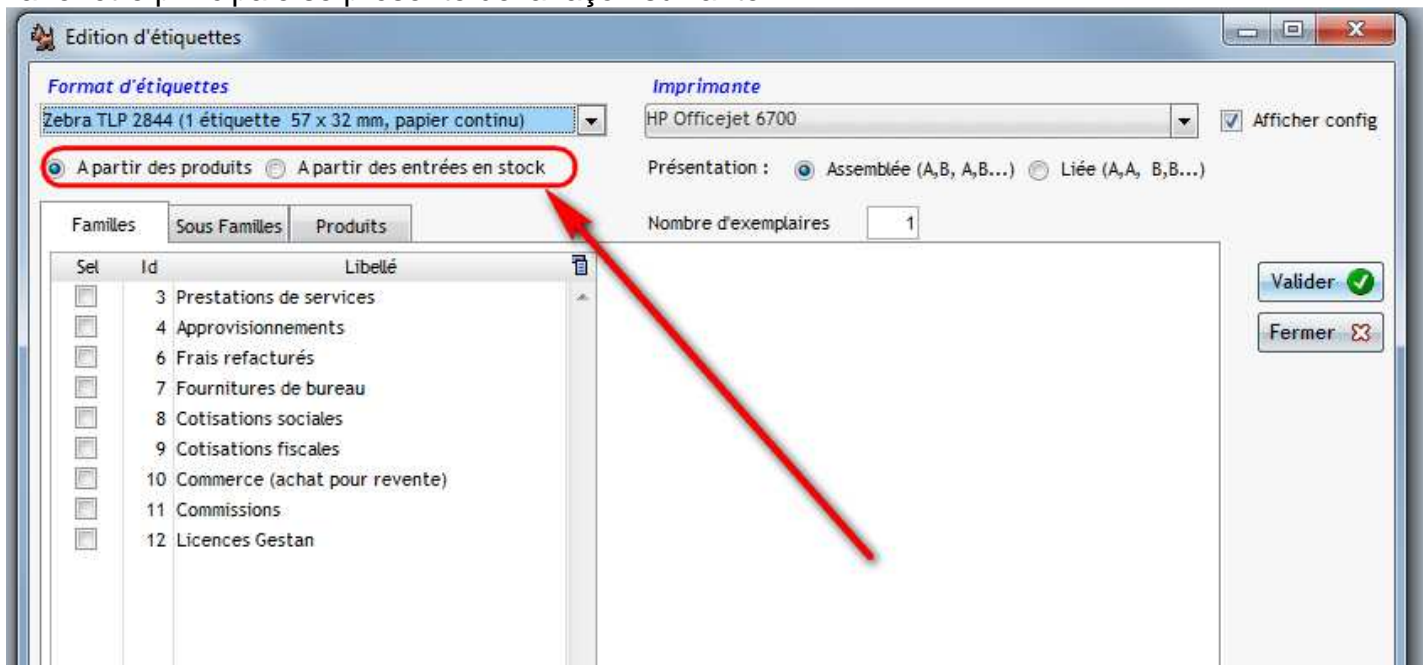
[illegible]

Edition d'étiquettes

Format d'étiquettes

Zebra TLP 2844 (1 étiquette 57 x 32 mm, papier continu)

Imprimante

HP Officejet 6700

Afficher config

A partir des produits A partir des entrées en stock

Présentation : Assemblée (A,B, A,B...) Liée (A,A, B,B...)

Familles Sous Familles Produits

Nombre d'exemplaires 1

| Sel | Id | Libellé |
|---|---|---|
| | 3 | Prestations de services |
| | 4 | Approvisionnements |
| | 6 | Frais refacturés |
| | 7 | Fournitures de bureau |
| | 8 | Cotisations sociales |
| | 9 | Cotisations fiscales |
| | 10 | Commerce (achat pour revente) |
| | 11 | Commissions |
| | 12 | Licences Gestan |

Valider

Fermer